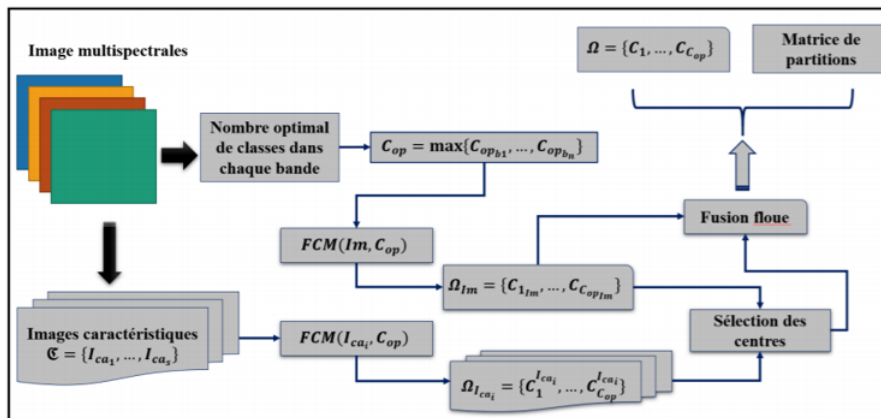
Image multispectrales

$\boldsymbol{\Omega} = \{C_1, \dots, C_{C_{op}}\}$

Matrice de partitions

Nombre optimal de classes dans chaque bande

$C_{op} = \max\{C_{op_{b1}}, \dots, C_{op_{bn}}\}$

Fusion floue

$FCM(Im, C_{op})$

$\Omega_{Im} = \{C_{1_{Im}}, \dots, C_{C_{op_{Im}}}\}$

Sélection des centres

Images caractéristiques $\mathfrak{C} = \{I_{ca_1}, \dots, I_{ca_s}\}$

$FCM(I_{ca_i}, C_{op})$

$\Omega_{I_{ca_i}} = \{C_1^{I_{ca_i}}, \dots, C_{C_{op}}^{I_{ca_i}}\}$